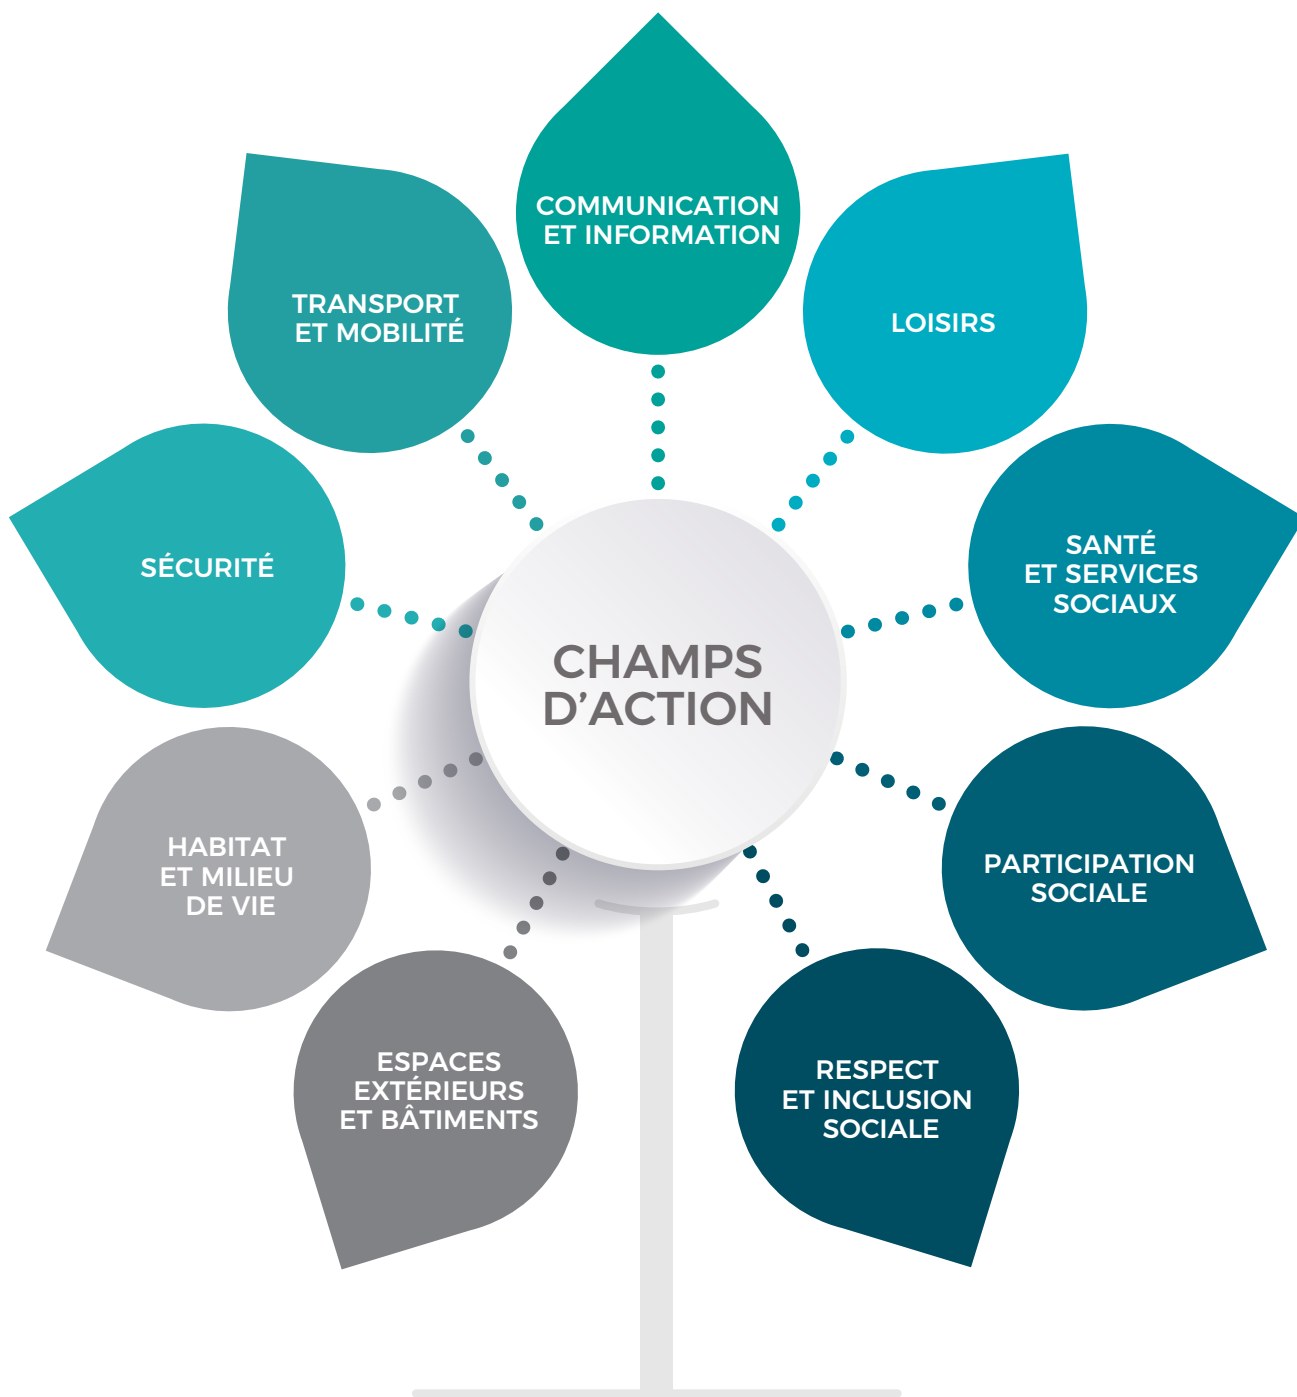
CHAMPS D'ACTION

COMMUNICATION ET INFORMATION

LOISIRS

SANTÉ ET SERVICES SOCIAUX

PARTICIPATION SOCIALE

RESPECT ET INCLUSION SOCIALE

ESPACES EXTÉRIEURS ET BÂTIMENTS

HABITAT ET MILIEU DE VIE

SÉCURITÉ

TRANSPORT ET MOBILITÉ